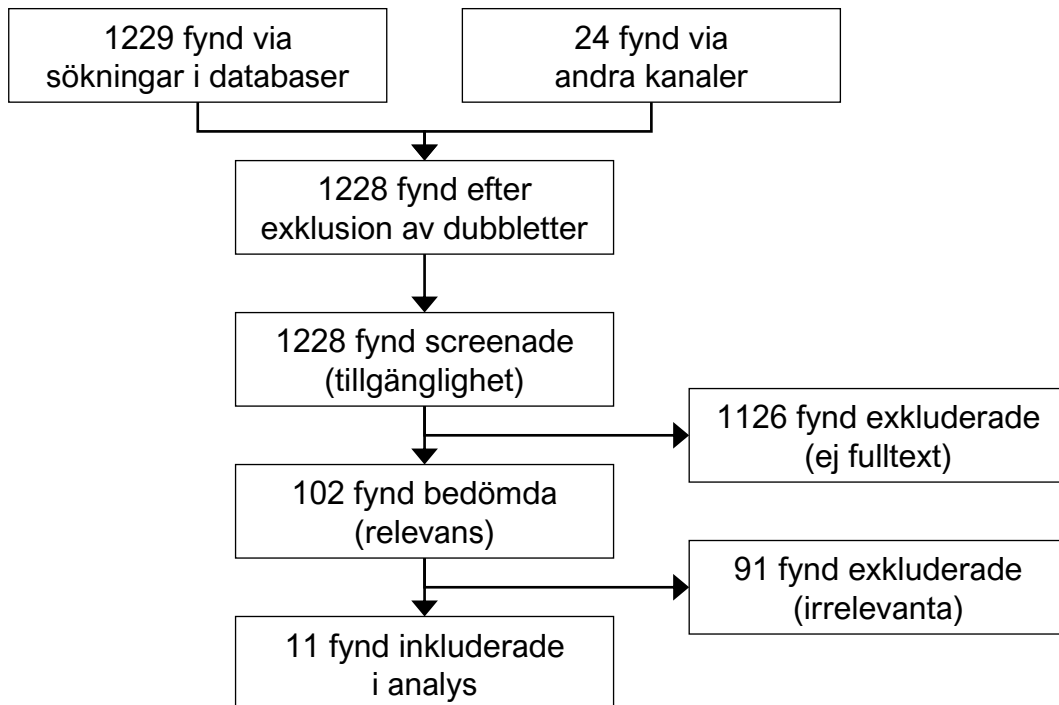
1229 fynd via sökningar i databaser

24 fynd via andra kanaler

1228 fynd efter exklusion av dubbletter

1228 fynd screenade (tillgänglighet)

1126 fynd exkluderade (ej fulltext)

102 fynd bedömda (relevans)

91 fynd exkluderade (irrelevanta)

11 fynd inkluderade i analys